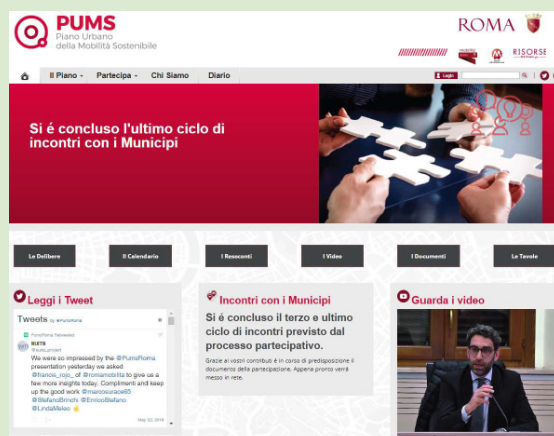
PUMS
Piano Urbano della Mobilità Sostenibile

ROMA

RISORSE

Il Piano · Partecipa · Chi Siamo · Diario

Login

Si é concluso l'ultimo ciclo di incontri con i Municipi

Le Delibere

Il Calendario

I Resoconti

I Video

I Documenti

Le Tavole

Leggi i Tweet

Tweets by @PumsRoma

PumsRoma Retweeted

SLETS

We were so impressed by the @PumsRoma presentation yesterday we asked @francis_rojo_ of @romamobilita to give us a few more insights today. Compliment and keep up the good work @mascoutrace65 @StefanoBrinchi @EnricoStefano @LindaMeleo

May 02, 2016

Incontri con i Municipi

Si é concluso il terzo e ultimo ciclo di incontri previsto dal processo partecipativo.

Grazie ai vostri contributi è in corso di predisposizione il documento della partecipazione. Appena pronto verrà messo in rete.

Guarda i video